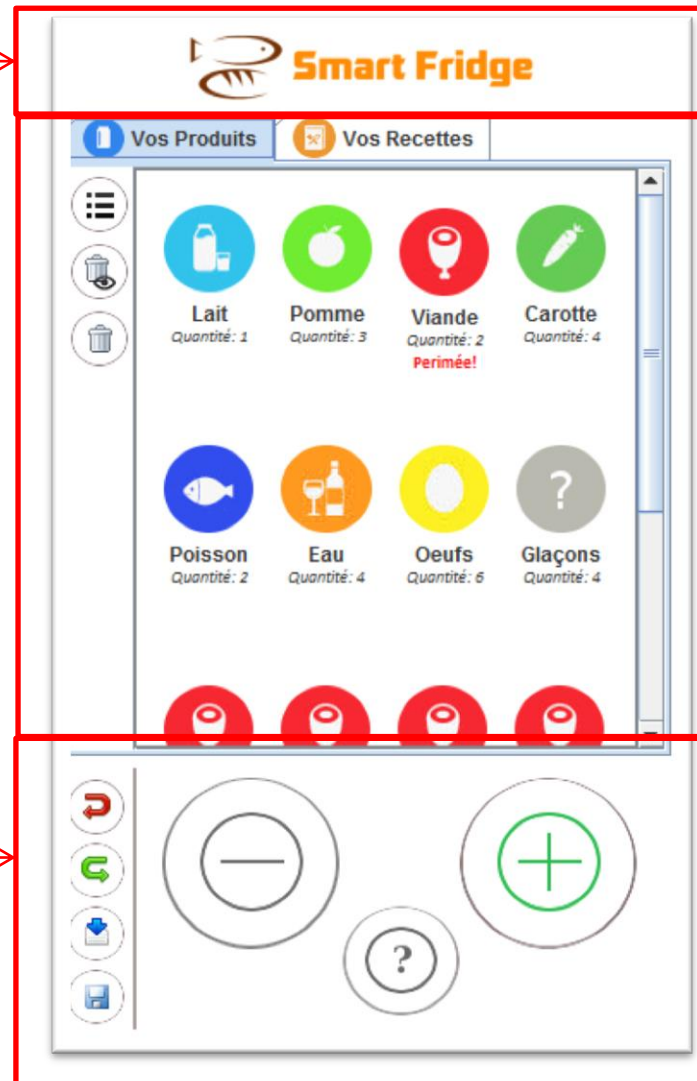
Smart Fridge

Vos Produits

Vos Recettes

Lait
Quantité: 1

Pomme
Quantité: 3

Viande
Quantité: 2
Perimée!

Carotte
Quantité: 4

Poisson
Quantité: 2

Eau
Quantité: 4

Oeufs
Quantité: 6

?

Glaçons
Quantité: 4

?